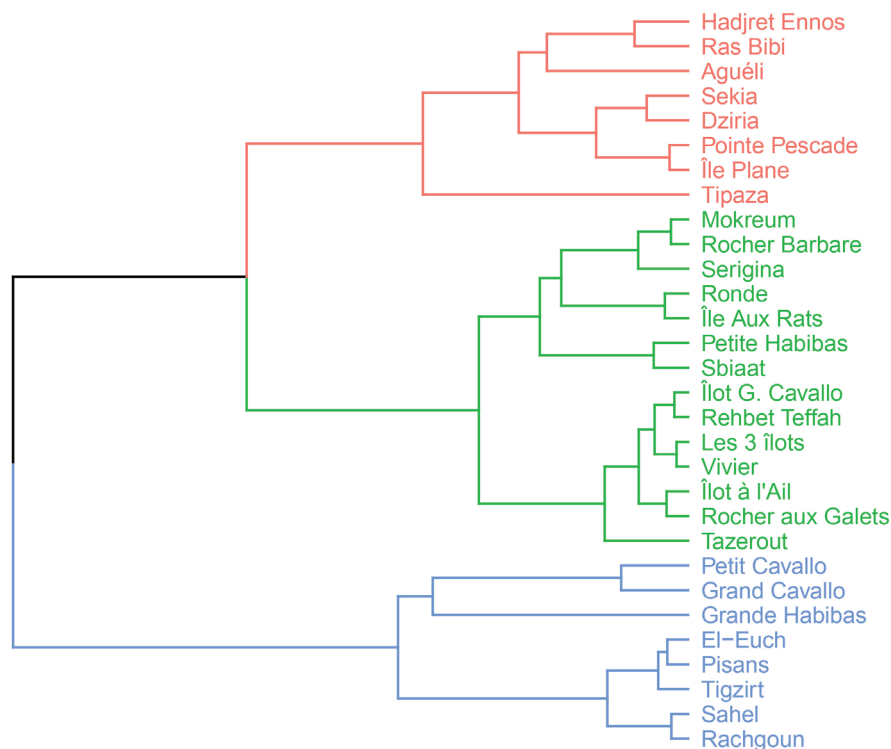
Hadjret Ennos
Ras Bibi
Aguéli
Sekia
Dziria
Pointe Pescade
Île Plane
Tipaza
Mokreum
Rocher Barbare
Serigina
Ronde
Île Aux Rats
Petite Habibas
Sbiaat
Îlot G. Cavallo
Rehbet Teffah
Les 3 îlots
Vivier
Îlot à l'Ail
Rocher aux Galets
Tazerout
Petit Cavallo
Grand Cavallo
Grande Habibas
El−Euch
Pisans
Tigzirt
Sahel
Rachgoun